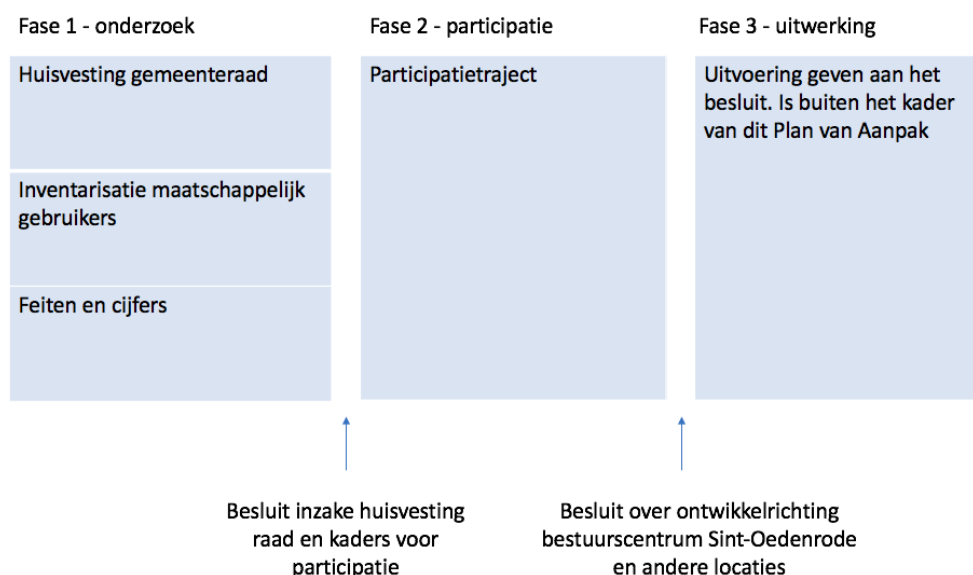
Fase 1 - onderzoek

Huisvesting gemeenteraad

Inventarisatie maatschappelijk gebruikers

Feiten en cijfers

Fase 2 - participatie

Participatietraject

Fase 3 - uitwerking

Uitvoering geven aan het besluit. Is buiten het kader van dit Plan van Aanpak

Besluit inzake huisvesting raad en kaders voor participatie

Besluit over ontwikkelrichting bestuurscentrum Sint-Oedenrode en andere locaties